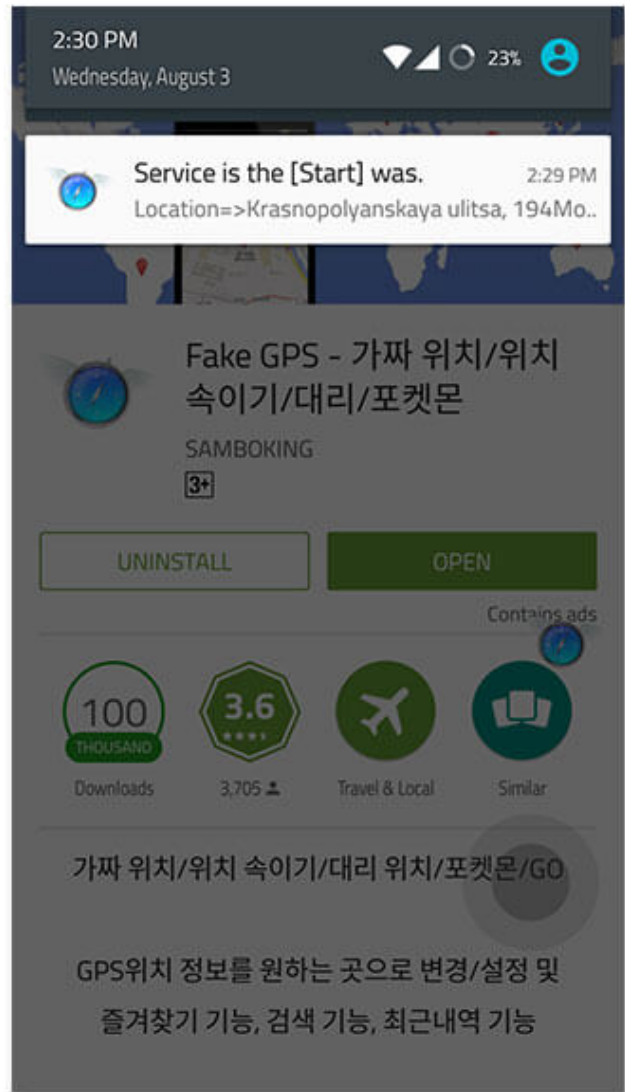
2:30 PM
Wednesday, August 3

23%

Service is the [Start] was.
2:29 PM
Location=>Krasnopolyanskaya ulitsa, 194Mo..

Fake GPS - 가짜 위치/위치 속이기/대리/포켓몬

SAMBOKING

3+

UNINSTALL

OPEN

Contains ads

100
THOUSAND
Downloads

3.6
3,705

Travel & Local

Similar

가짜 위치/위치 속이기/대리 위치/포켓몬/GO

GPS위치 정보를 원하는 곳으로 변경/설정 및 즐겨찾기 기능, 검색 기능, 최근내역 기능